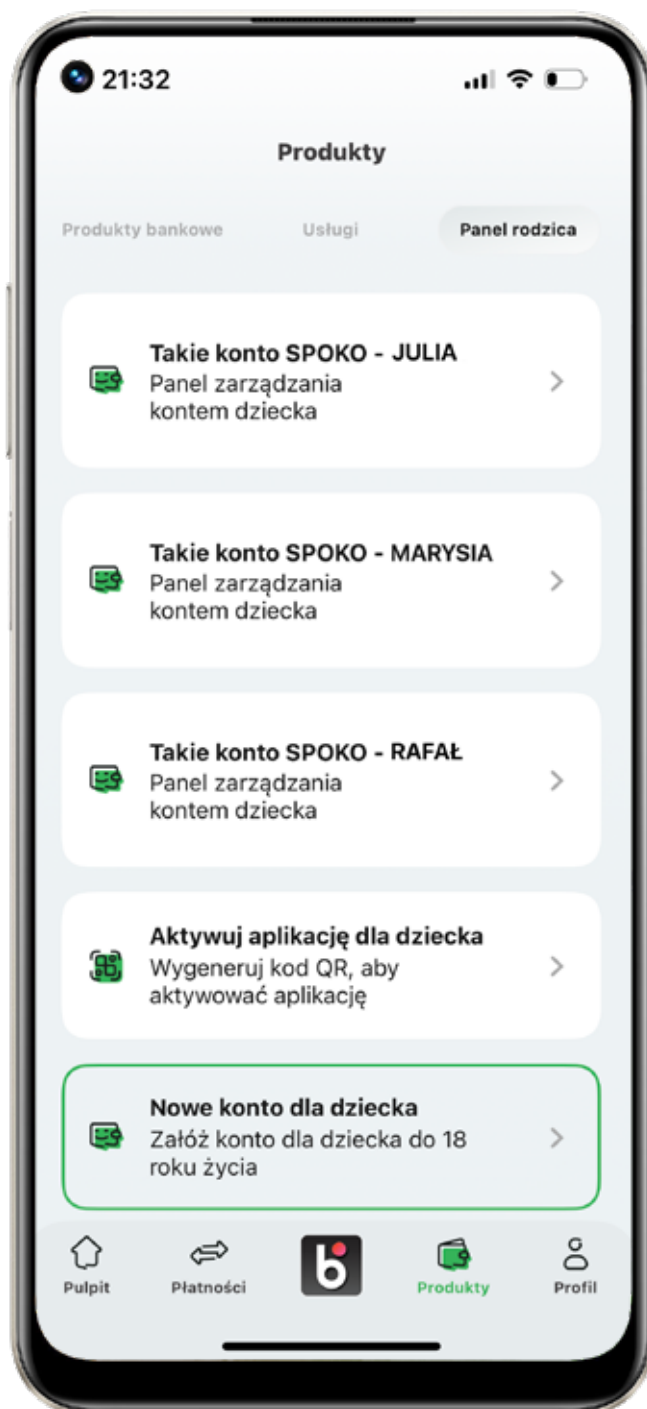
21:32

Produkty

Produkty bankowe Usługi Panel rodzica

Takie konto SPOKO - JULIA
Panel zarządzania kontem dziecka

Takie konto SPOKO - MARYSIA
Panel zarządzania kontem dziecka

Takie konto SPOKO - RAFAŁ
Panel zarządzania kontem dziecka

Aktywuj aplikację dla dziecka
Wygeneruj kod QR, aby aktywować aplikację

Nowe konto dla dziecka
Załóż konto dla dziecka do 18 roku życia

Pulpit Płatności Produkty Profil